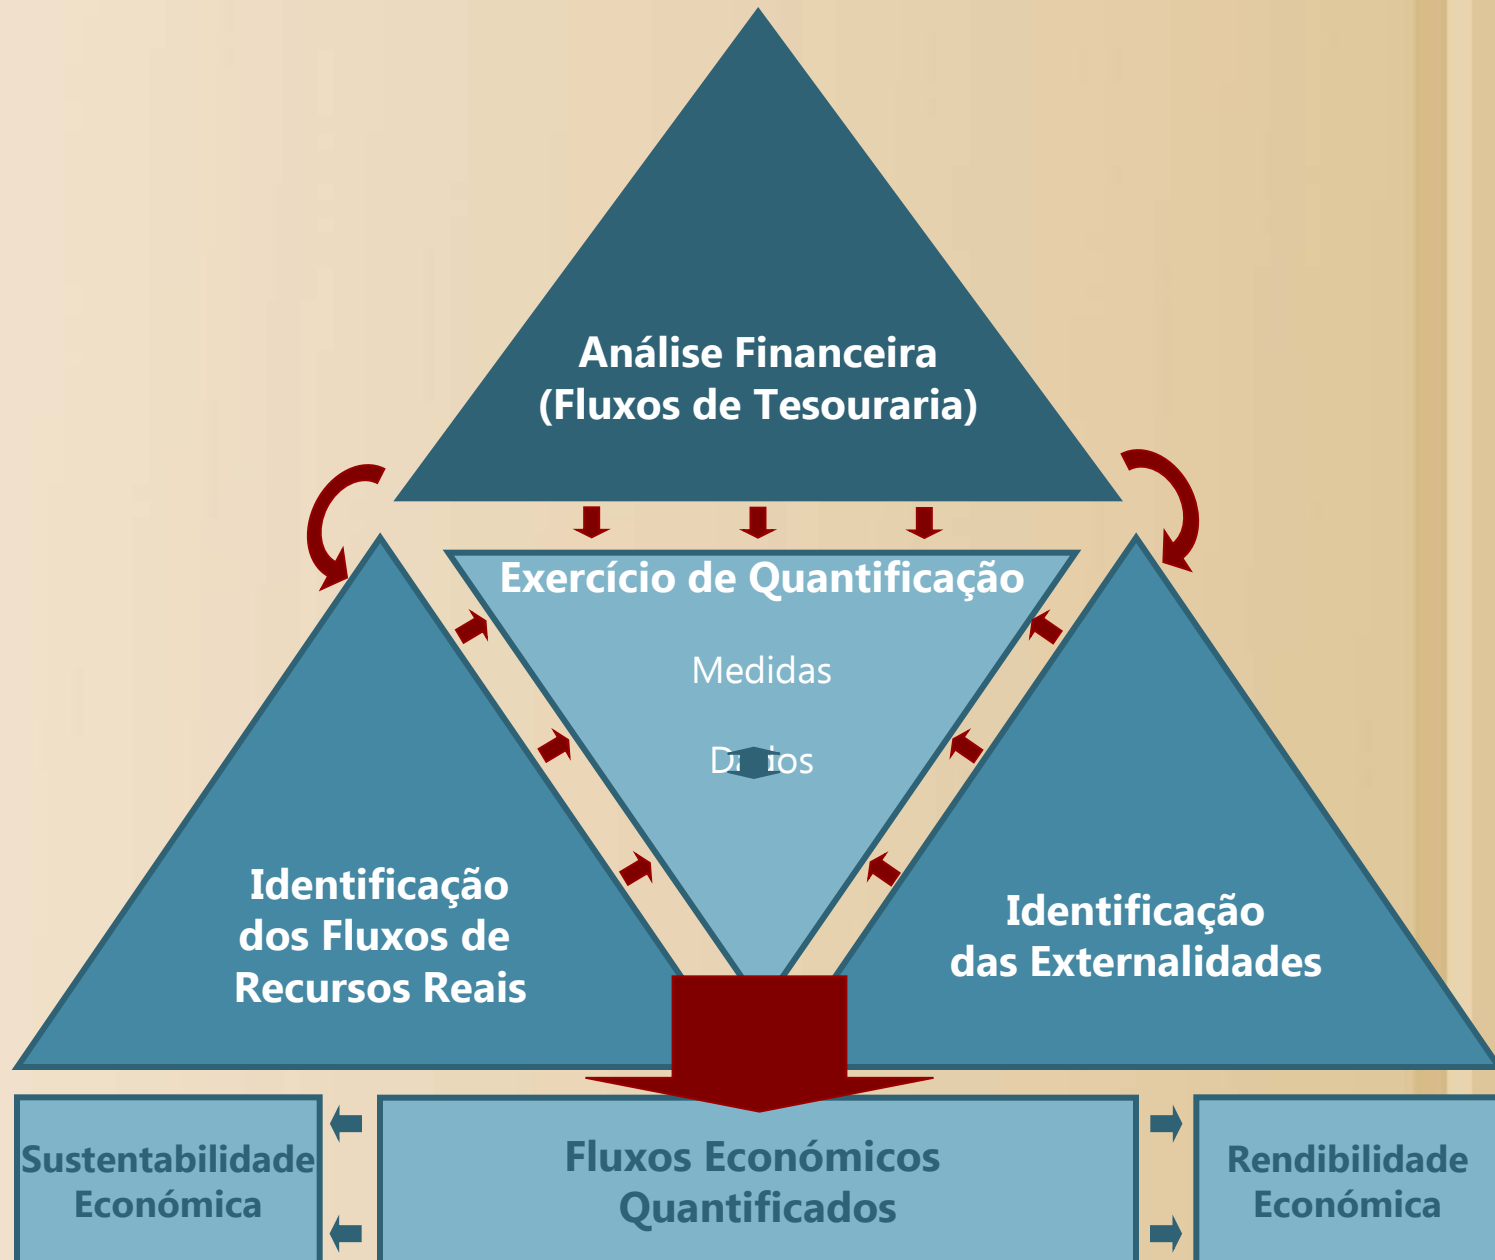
Análise Financeira
(Fluxos de Tesouraria)

Exercício de Quantificação

Medidas

D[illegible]os

Identificação
dos Fluxos de
Recursos Reais

Identificação
das Externalidades

Sustentabilidade
Económica

Fluxos Económicos
Quantificados

Rendibilidade
Económica